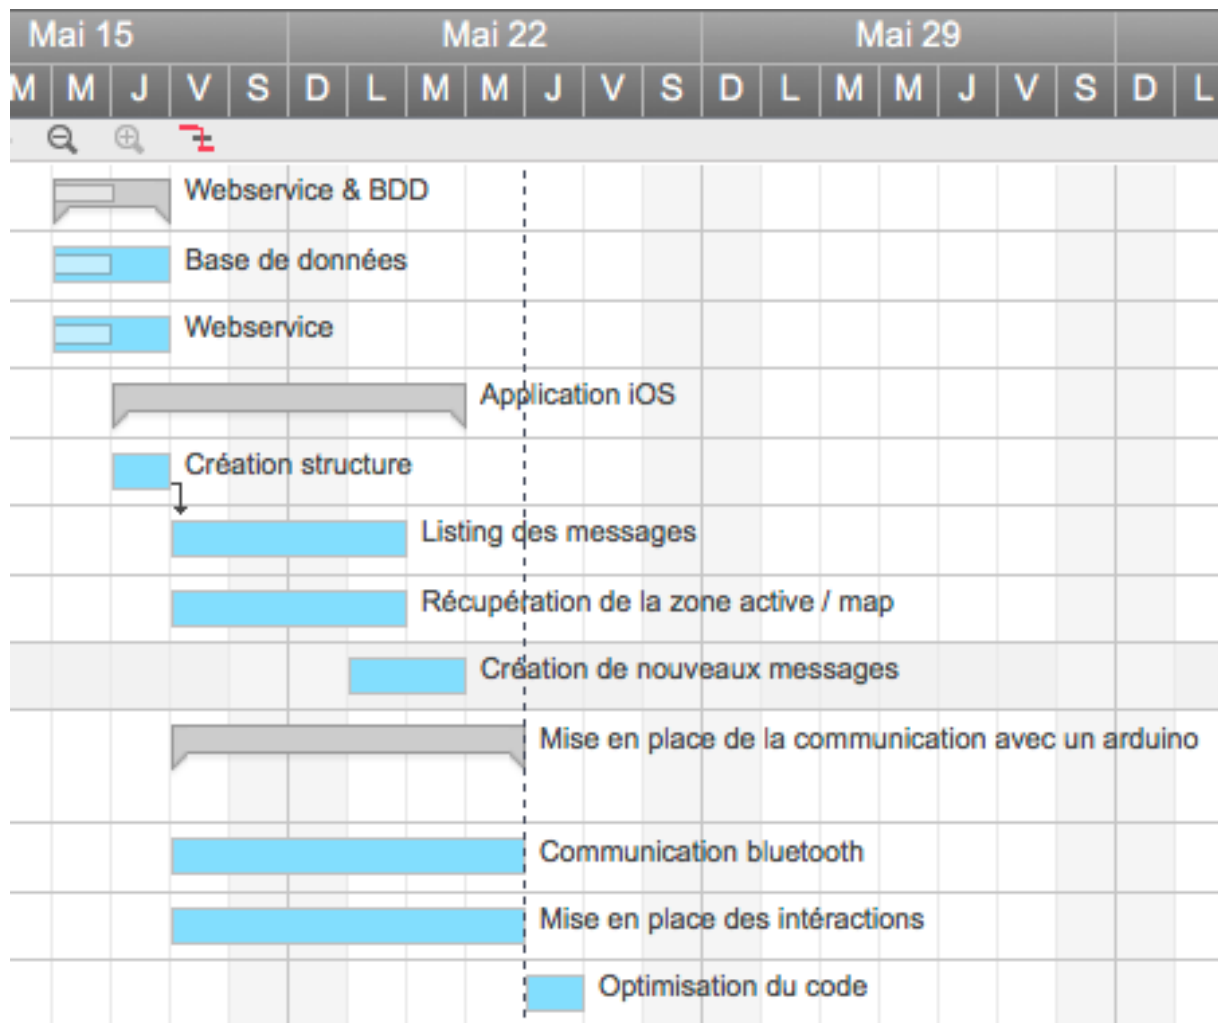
Mai 15 | Mai 22 | Mai 29

| M | M | J | V | S | D | L | M | M | J | V | S | D | L | M | M | J | V | S | D | L |
|---|---|---|---|---|---|---|---|---|---|---|---|---|---|---|---|---|---|---|---|---|

Webservice & BDD

Base de données

Webservice

Application iOS

Création structure

Listing des messages

Récupération de la zone active / map

Création de nouveaux messages

Mise en place de la communication avec un arduino

Communication bluetooth

Mise en place des intéractions

Optimisation du code